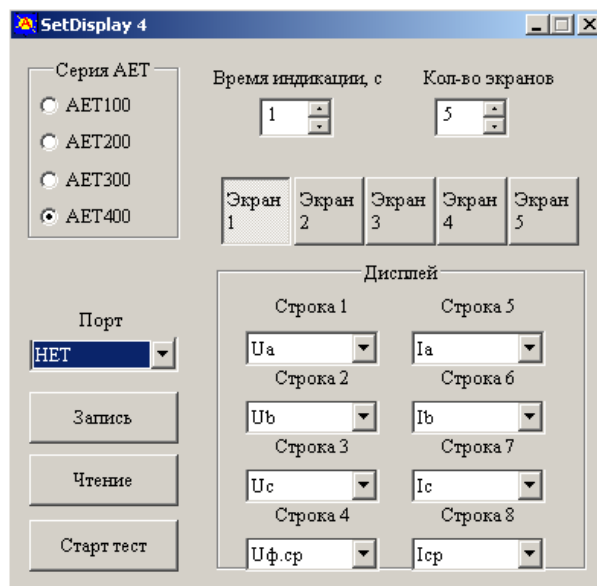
SetDisplay 4

Серия АЕТ
AET100
AET200
AET300
AET400

Время индикации, с
1

Кол-во экранов
5

Экран 1
Экран 2
Экран 3
Экран 4
Экран 5

Порт
НЕТ

Запись

Чтение

Старт тест

Дисплей

Строка 1
Ua

Строка 5
Ia

Строка 2
Ub

Строка 6
Ib

Строка 3
Uc

Строка 7
Ic

Строка 4
Uф.ср

Строка 8
Icp